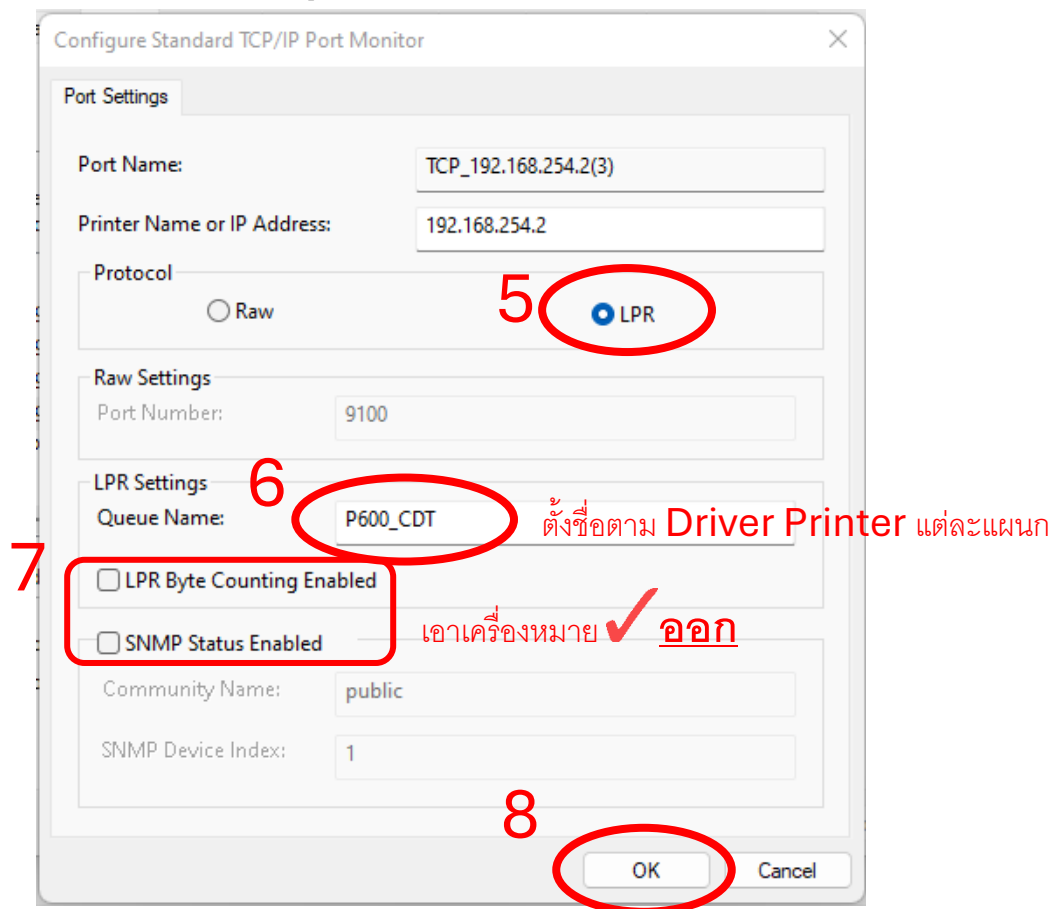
Configure Standard TCP/IP Port Monitor

Port Settings

Port Name: TCP_192.168.254.2(3)

Printer Name or IP Address: 192.168.254.2

Protocol

Raw

5

LPR

Raw Settings

Port Number: 9100

LPR Settings

6

Queue Name: P600_CDT

ตั้งชื่อตาม Driver Printer แต่ละแผนก

7

LPR Byte Counting Enabled

SNMP Status Enabled

เอาเครื่องหมาย ✓ ออก

Community Name: public

SNMP Device Index: 1

8

OK

Cancel